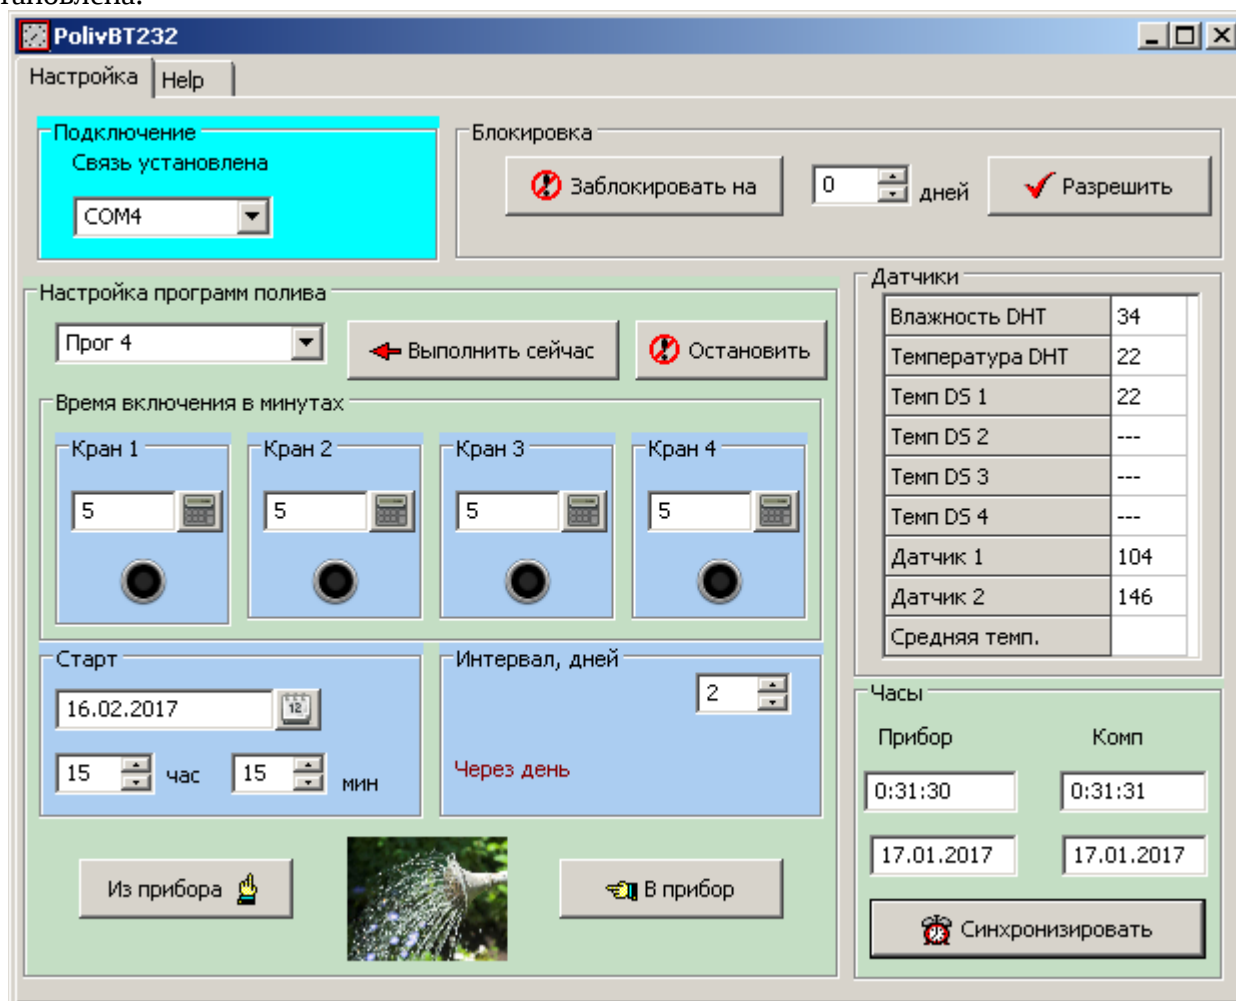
тановлена.

PolivBT232

Настройка Help

Подключение
Связь установлена
COM4

Блокировка
Заблокировать на 0 дней Разрешить

Настройка программ полива
Прог 4
Выполнить сейчас
Остановить

Время включения в минутах
Кран 1
5
Кран 2
5
Кран 3
5
Кран 4
5

Старт
16.02.2017
15 час 15 мин

Интервал, дней
2
Через день

Из прибора
В прибор

Датчики

| | |
|---|---|
| Влажность DHT | 34 |
| Температура DHT | 22 |
| Темп DS 1 | 22 |
| Темп DS 2 | --- |
| Темп DS 3 | --- |
| Темп DS 4 | --- |
| Датчик 1 | 104 |
| Датчик 2 | 146 |
| Средняя темп. | |

Часы
Прибор Комп
0:31:30 0:31:31
17.01.2017 17.01.2017
Синхронизировать